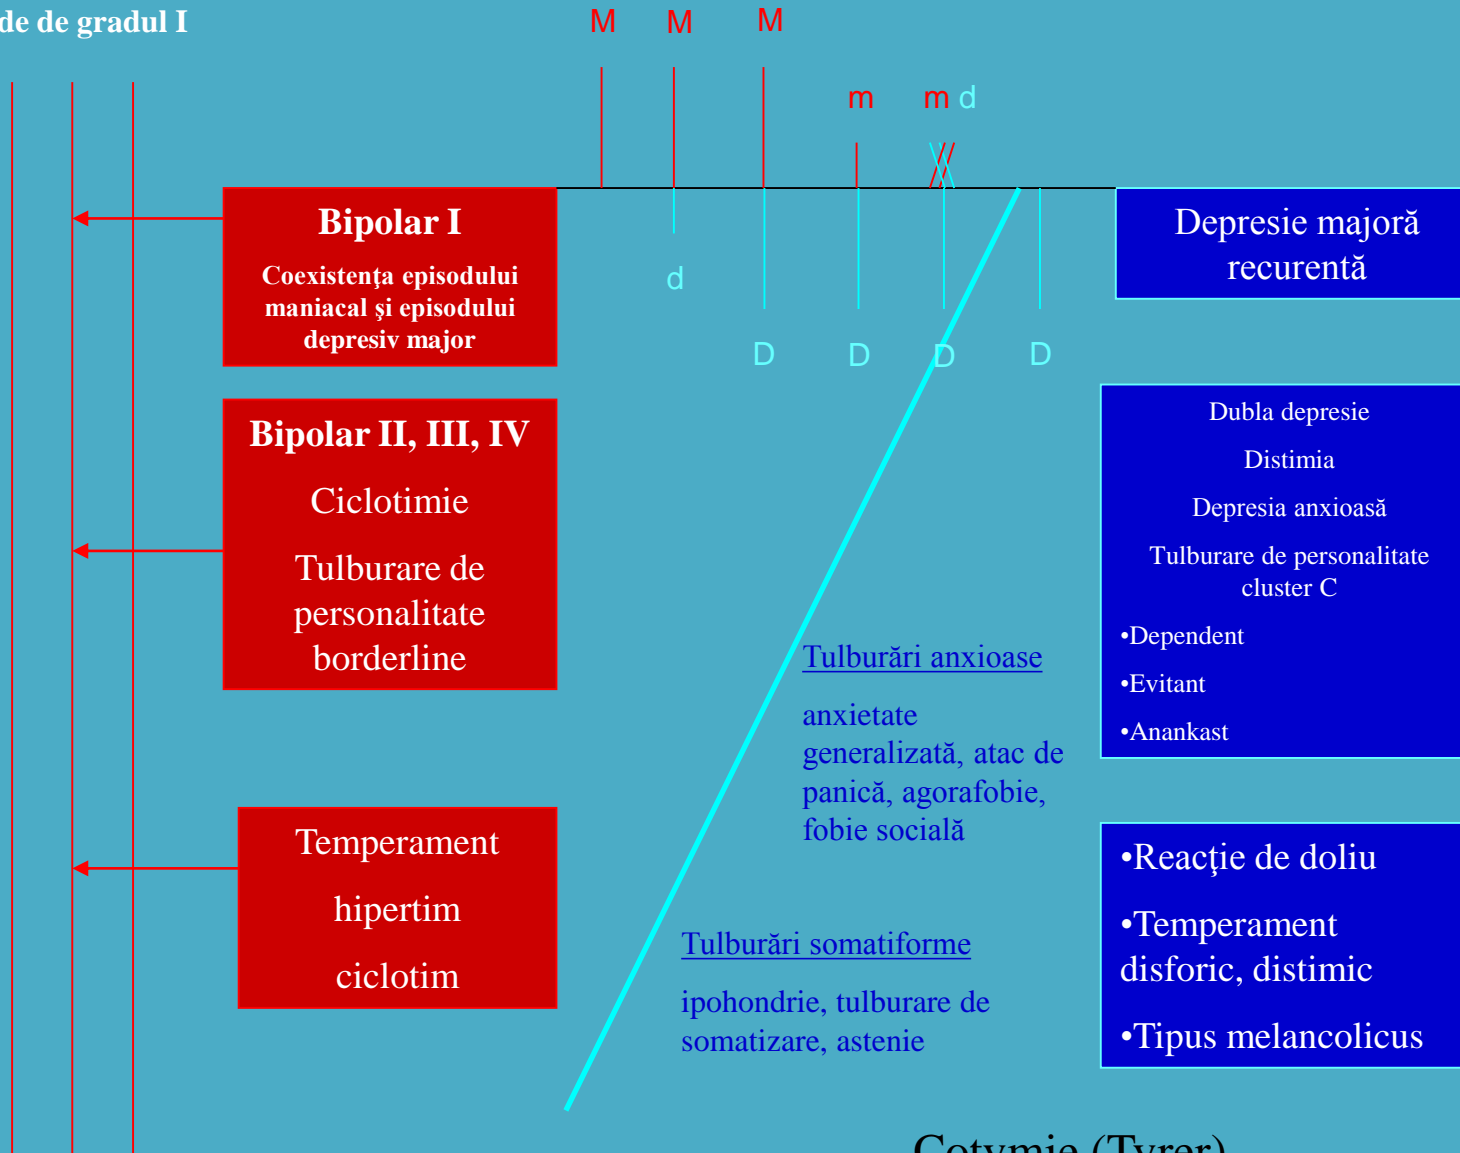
de de gradul I

M M M

m m d

d

D D D D

Bipolar I

Coexistenţa episodului maniacal şi episodului depresiv major

Depresie majoră recurentă

Bipolar II, III, IV

Ciclotimie

Tulburare de personalitate borderline

Dubla depresie

Distimia

Depresia anxioasă

Tulburare de personalitate cluster C

•Dependent

•Evitant

•Anankast

Tulburări anxioase

anxietate generalizată, atac de panică, agorafobie, fobie socială

Temperament

hipertim

ciclotim

Tulburări somatiforme

ipohondrie, tulburare de somatizare, astenie

•Reacţie de doliu

•Temperament disforic, distimic

•Tipus melancolicus

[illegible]